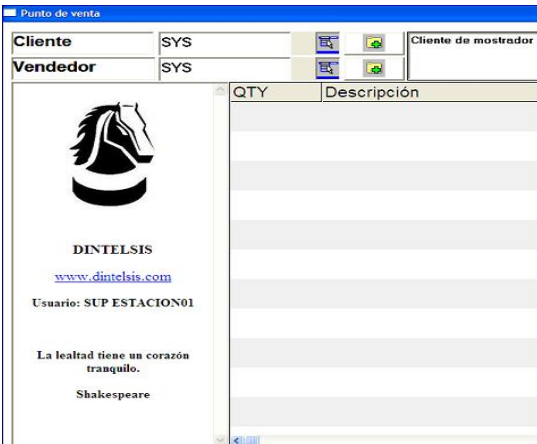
Punto de venta

| Cliente | SYS |
|---|---|
| Vendedor | SYS |

Cliente de mostrador

DINTELSIS

www.dintelsis.com

Usuario: SUP ESTACION01

La lealtad tiene un corazón tranquilo.

Shakespeare

| QTY | Descripción |
|---|---|